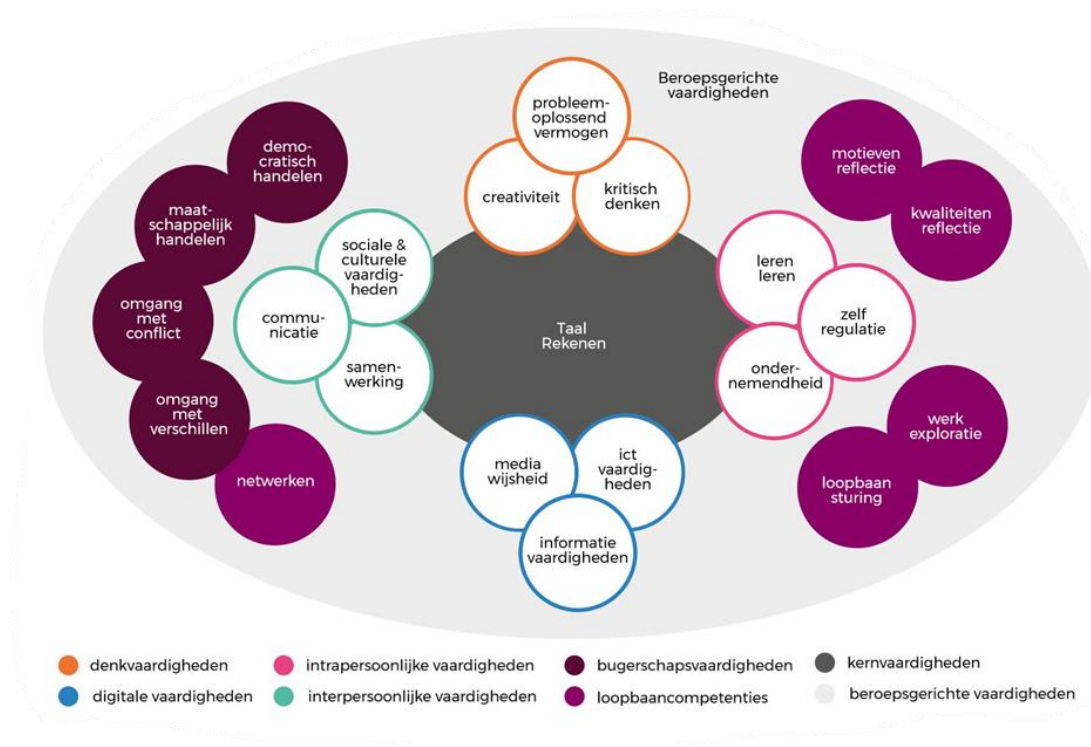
Beroepsgerichte vaardigheden

probleem-oplossend vermogen

creativiteit

kritisch denken

demo-cratisch handelen

maat-schappelijk handelen

omgang met conflict

omgang met verschillen

netwerken

sociale & culturele vaardig-heden

communi-catie

samen-werking

Taal
Rekenen

leren leren

zelf regulatie

onder-nemendheid

motieven reflectie

kwaliteiten reflectie

werk exploratie

loopbaan sturing

media wijsheid

ict vaardig-heden

informatie vaardigheden

denkvaardigheden
digitale vaardigheden
intrapersoonlijke vaardigheden
interpersoonlijke vaardigheden
bugerschapsvaardigheden
loopbaancompetenties
kernvaardigheden
beroepsgerichte vaardigheden